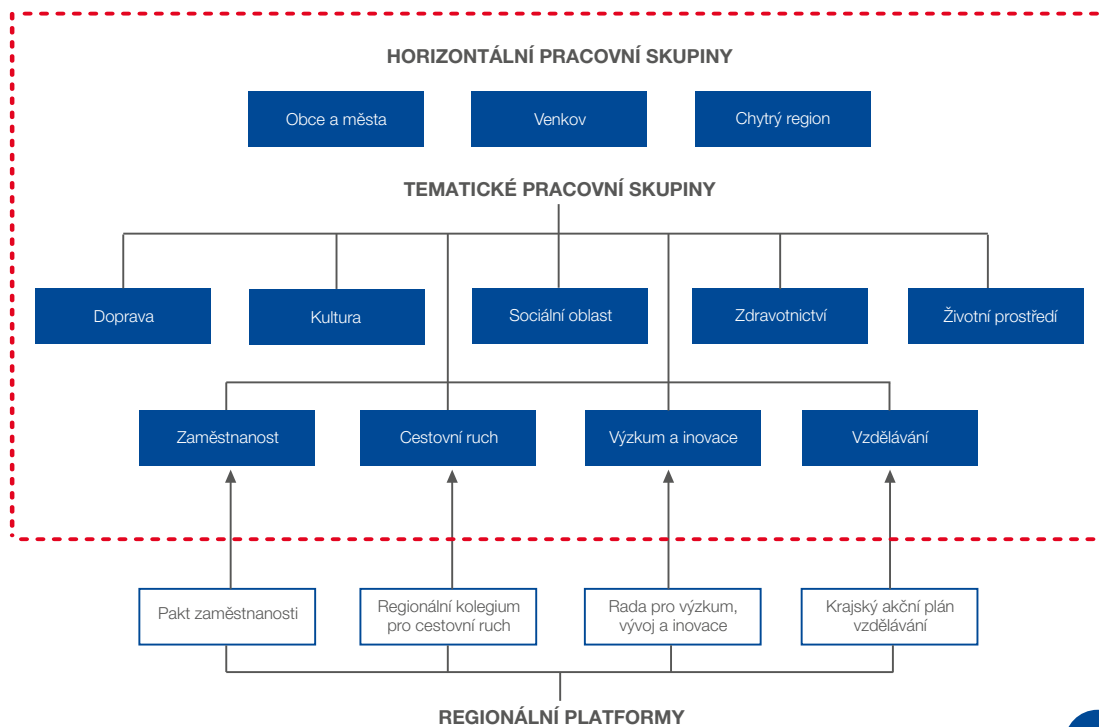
HORIZONTÁLNÍ PRACOVNÍ SKUPINY

Obce a města

Venkov

Chytrý region

TEMATICKÉ PRACOVNÍ SKUPINY

Doprava

Kultura

Sociální oblast

Zdravotnictví

Životní prostředí

Zaměstnanost

Cestovní ruch

Výzkum a inovace

Vzdělávání

Pakt zaměstnanosti

Regionální kolegium pro cestovní ruch

Rada pro výzkum, vývoj a inovace

Krajský akční plán vzdělávání

REGIONÁLNÍ PLATFORMY